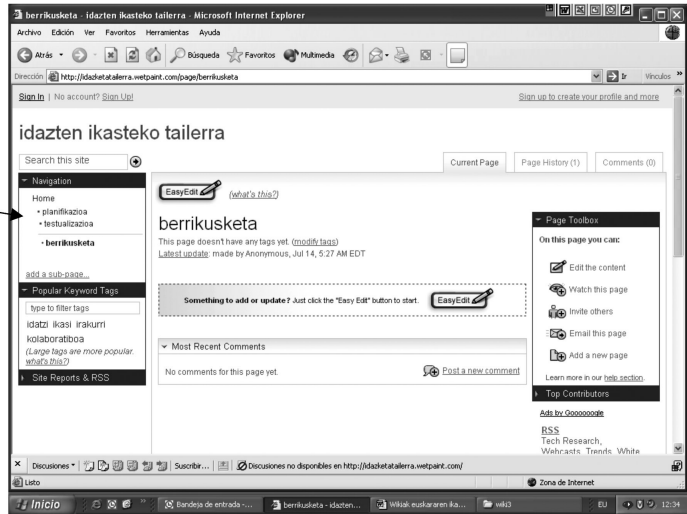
berrikusketa - idazten ikasteko tailerra - Microsoft Internet Explorer

Archivo Edición Ver Favoritos Herramientas Ayuda

Atrás Búsqueda Favoritos Multimedia

Dirección http://idazketatailerra.wetpaint.com/page/berrikusketa

Ir Vínculos

Sign In | No account? Sign Up!

Sign up to create your profile and more

idazten ikasteko tailerra

Search this site

Current Page | Page History (1) | Comments (0)

Navigation

Home
• planifikazioa
• testualizazioa
• berrikusketa

add a sub-page...

Popular Keyword Tags

type to filter tags

idatzi ikasi irakurri kolaboratiboa

(Large tags are more popular. what's this?)

Site Reports & RSS

EasyEdit (what's this?)

berrikusketa

This page doesn't have any tags yet. (modify tags)
Latest update: made by Anonymous, Jul 14, 5:27 AM EDT

Something to add or update? Just click the "Easy Edit" button to start. EasyEdit

Most Recent Comments

No comments for this page yet.

Post a new comment

Page Toolbox

On this page you can:

Edit the content

Watch this page

Invite others

Email this page

Add a new page

Learn more in our help section.

Top Contributors

Ads by Goooooogle

RSS
Tech Research,
Webcasts, Trends, White

Discusiones | Suscribir... | Discusiones no disponibles en http://idazketatailerra.wetpaint.com/

Listo

Zona de Internet

Inicio | Bandeja de entrada -... | berrikusketa - idazten... | Wikiak euskararen ika... | wiki3 | EU | 12:34